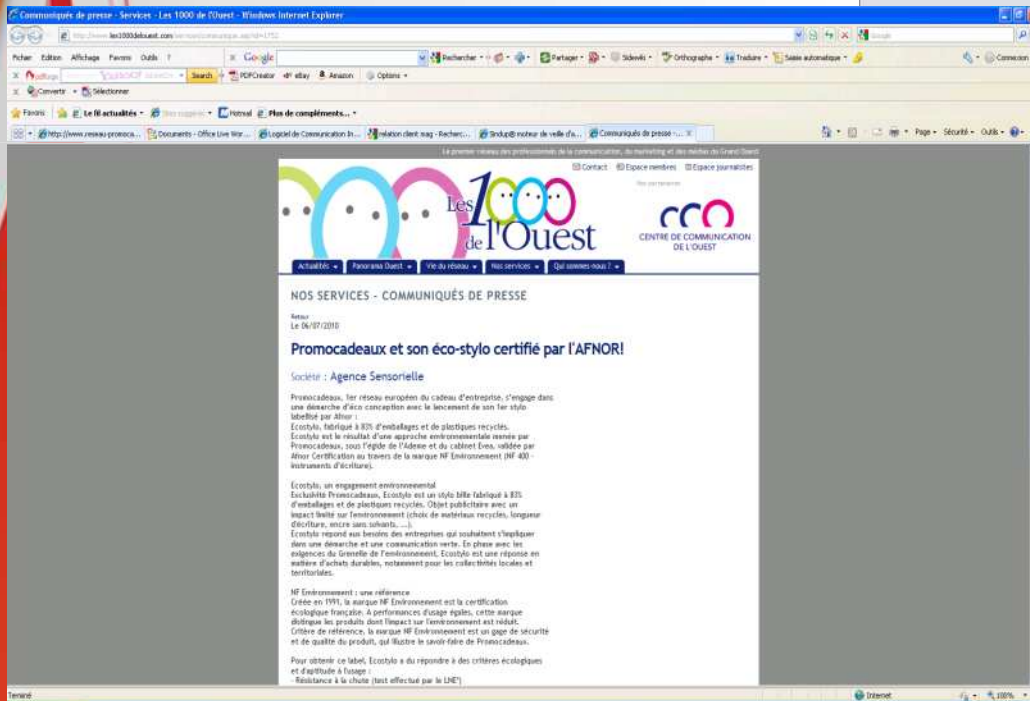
Communiqués de presse - Services - Les 1000 de l'Ouest - Windows Internet Explorer

http://www.les1000delouest.com/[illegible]

Fichier Edition Affichage Favoris Outils ?

Google

Rechercher · Partager · Sidewiki · Orthographe · Traduire · Saisie automatique · Connexion

Search PDFCreator eBay Amazon Options

Convertir · Sélectionner

Favoris Le fil actualités · Hotmail Plus de compléments...

http://www.reseau-promoca... Documents - Office Live Wor... Logiciel de Communication In... relation client mag - Recherc... Sindup® moteur de veille d'a... Communiqués de presse -... 

Page · Sécurité · Outils ·

Le premier réseau des professionnels de la communication, du marketing et des médias du Grand Ouest

Contact Espace membres Espace journalistes

Nos partenaires

Les 1000 de l'Ouest

CCO CENTRE DE COMMUNICATION DE L'OUEST

Actualités · Panorama Ouest · Vie du réseau · Nos services · Qui sommes-nous ?

NOS SERVICES - COMMUNIQUÉS DE PRESSE

Retour
Le 06/07/2010

Promocadeaux et son éco-stylo certifié par l'AFNOR!

Société : Agence Sensorielle

Promocadeaux, 1er réseau européen du cadeau d'entreprise, s'engage dans une démarche d'éco conception avec le lancement de son 1er stylo labellisé par Afnor :
Ecostylo, fabriqué à 83% d'emballages et de plastiques recyclés.
Ecostylo est le résultat d'une approche environnementale menée par Promocadeaux, sous l'égide de l'Ademe et du cabinet Evea, validée par Afnor Certification au travers de la marque NF Environnement (NF 400 - instruments d'écriture).

Ecostylo, un engagement environnemental
Exclusivité Promocadeaux, Ecostylo est un stylo bille fabriqué à 83% d'emballages et de plastiques recyclés. Objet publicitaire avec un impact limité sur l'environnement (choix de matériaux recyclés, longueur d'écriture, encre sans solvants, ...).
Ecostylo répond aux besoins des entreprises qui souhaitent s'impliquer dans une démarche et une communication verte. En phase avec les exigences du Grenelle de l'environnement, Ecostylo est une réponse en matière d'achats durables, notamment pour les collectivités locales et territoriales.

NF Environnement : une référence
Créée en 1991, la marque NF Environnement est la certification écologique française. A performances d'usage égales, cette marque distingue les produits dont l'impact sur l'environnement est réduit.
Critère de référence, la marque NF Environnement est un gage de sécurité et de qualité du produit, qui illustre le savoir-faire de Promocadeaux.

Pour obtenir ce label, Ecostylo a dû répondre à des critères écologiques et d'aptitude à l'usage :
- Résistance à la chute (test effectué par le LNE*)

Terminé Internet 100%